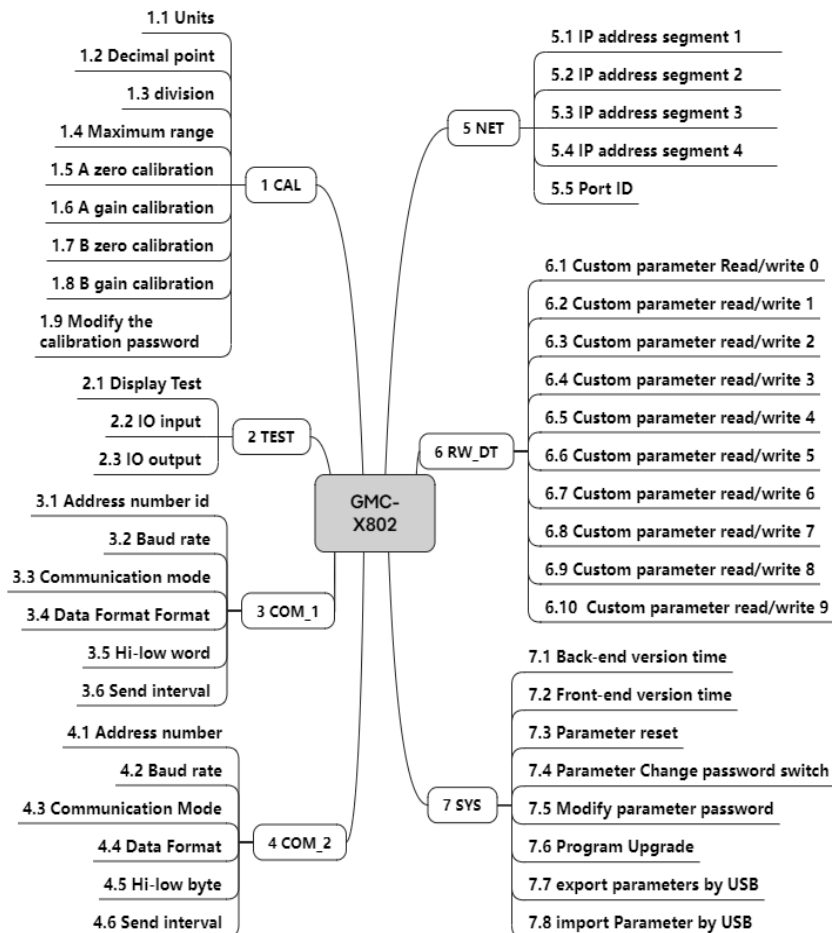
GMC-X802

1 CAL

1.1 Units

1.2 Decimal point

1.3 division

1.4 Maximum range

1.5 A zero calibration

1.6 A gain calibration

1.7 B zero calibration

1.8 B gain calibration

1.9 Modify the calibration password

2 TEST

2.1 Display Test

2.2 IO input

2.3 IO output

3 COM_1

3.1 Address number id

3.2 Baud rate

3.3 Communication mode

3.4 Data Format Format

3.5 Hi-low word

3.6 Send interval

4 COM_2

4.1 Address number

4.2 Baud rate

4.3 Communication Mode

4.4 Data Format

4.5 Hi-low byte

4.6 Send interval

5 NET

5.1 IP address segment 1

5.2 IP address segment 2

5.3 IP address segment 3

5.4 IP address segment 4

5.5 Port ID

6 RW_DT

6.1 Custom parameter Read/write 0

6.2 Custom parameter read/write 1

6.3 Custom parameter read/write 2

6.4 Custom parameter read/write 3

6.5 Custom parameter read/write 4

6.6 Custom parameter read/write 5

6.7 Custom parameter read/write 6

6.8 Custom parameter read/write 7

6.9 Custom parameter read/write 8

6.10 Custom parameter read/write 9

7 SYS

7.1 Back-end version time

7.2 Front-end version time

7.3 Parameter reset

7.4 Parameter Change password switch

7.5 Modify parameter password

7.6 Program Upgrade

7.7 export parameters by USB

7.8 import Parameter by USB